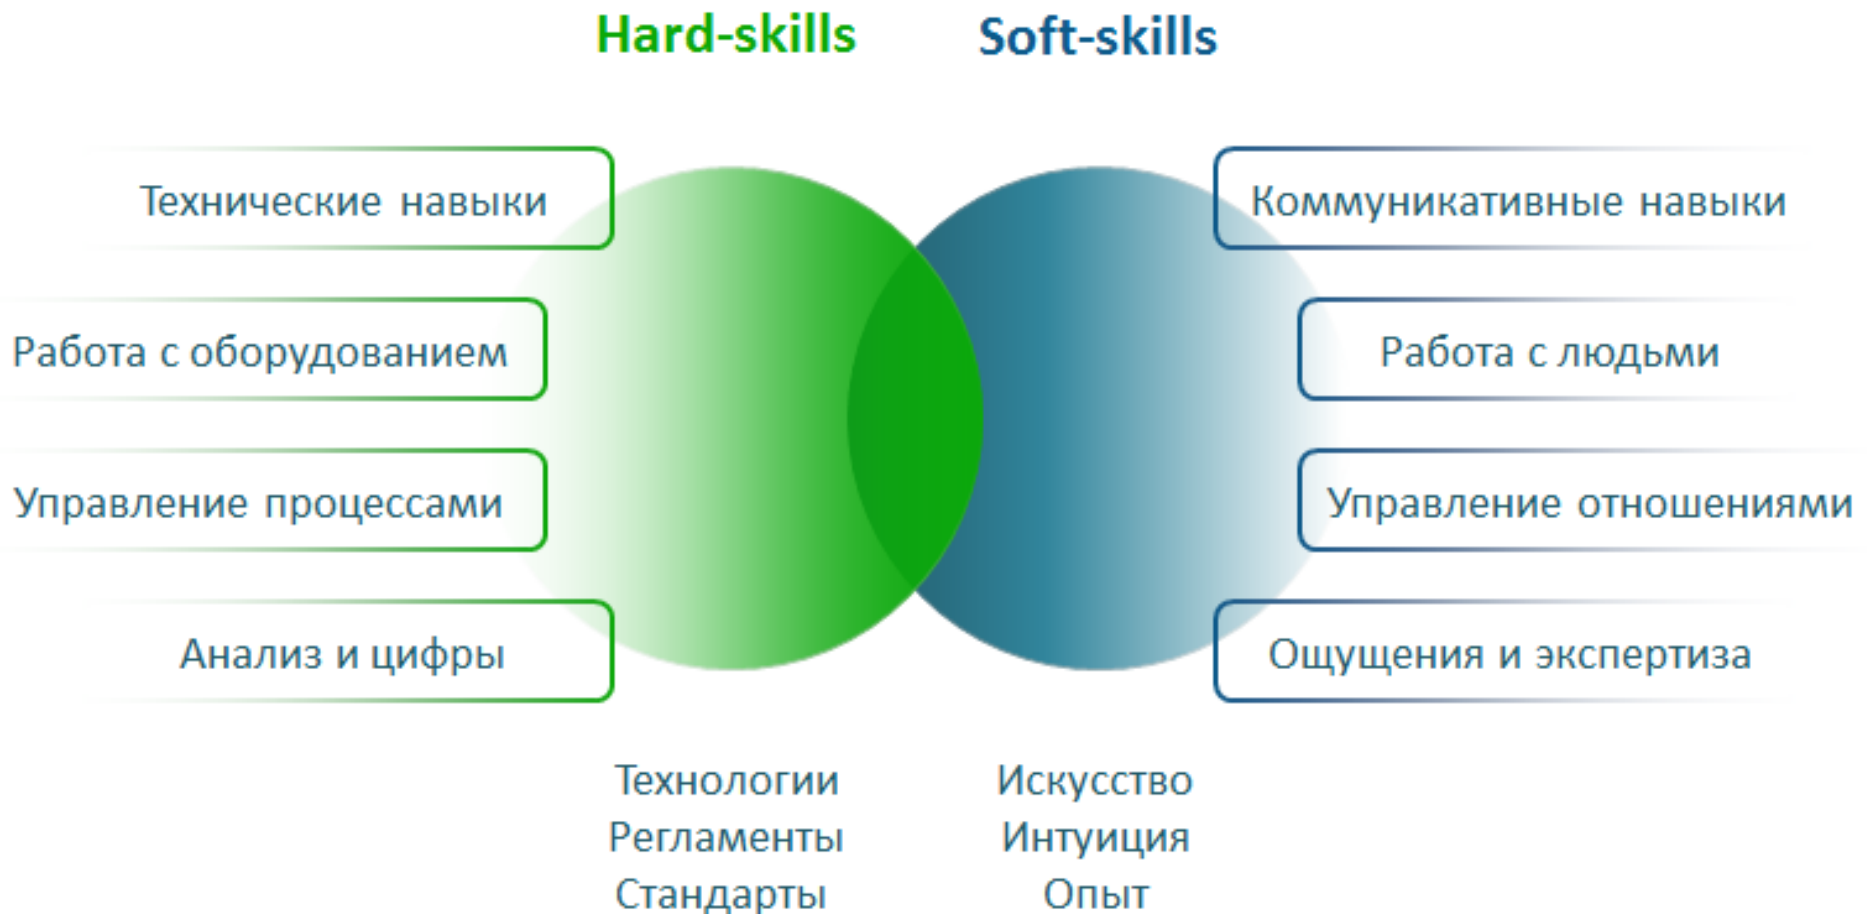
Hard-skills

Soft-skills

Технические навыки

Работа с оборудованием

Управление процессами

Анализ и цифры

Коммуникативные навыки

Работа с людьми

Управление отношениями

Ощущения и экспертиза

Технологии
Регламенты
Стандарты

Искусство
Интуиция
Опыт